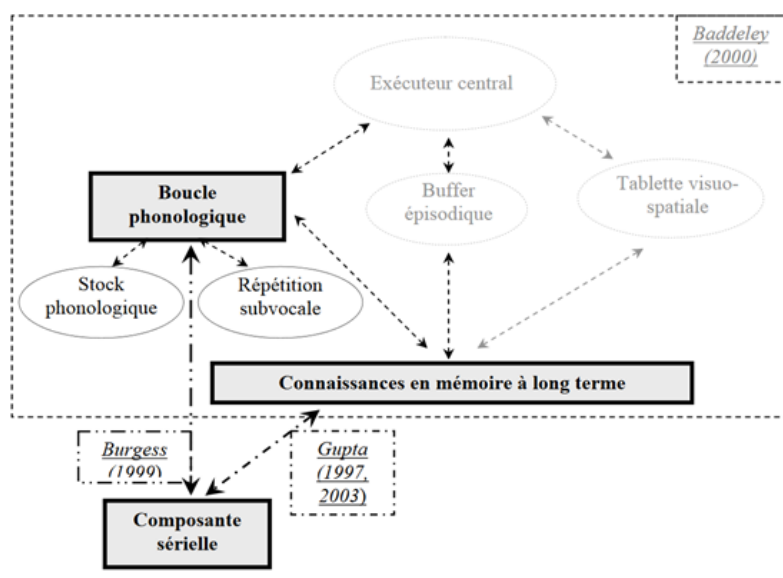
Baddeley (2000)

Exécuteur central

Boucle phonologique

Buffer épisodique

Tablette visuo-spatiale

Stock phonologique

Répétition subvocale

Connaissances en mémoire à long terme

Burgess (1999)

Gupta (1997, 2003)

Composante sérielle